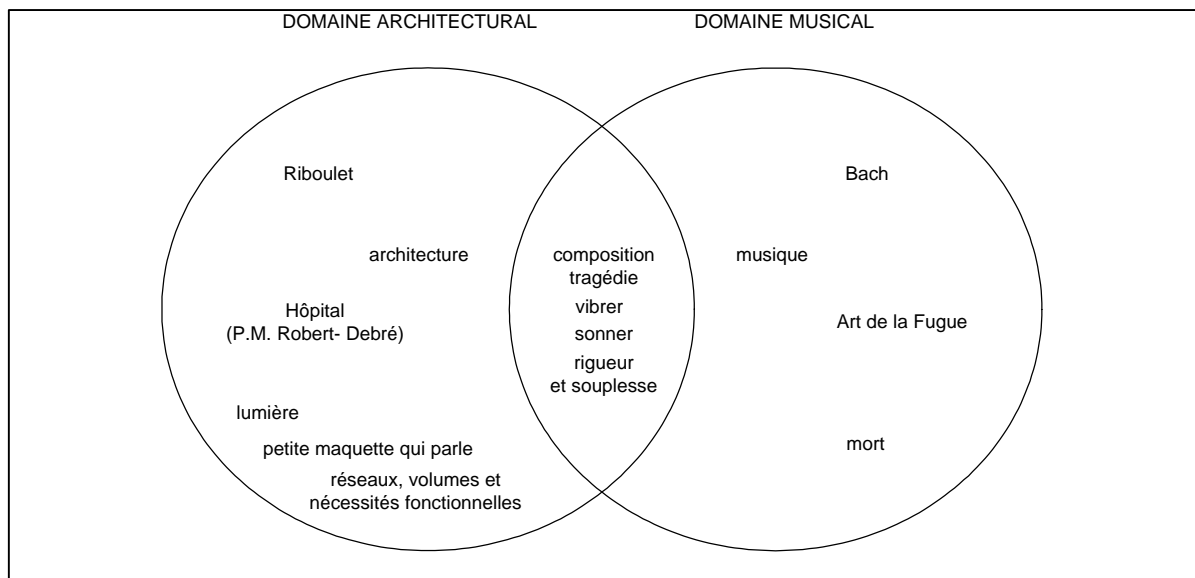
DOMAINE ARCHITECTURAL

DOMAINE MUSICAL

Riboulet

architecture

Hôpital
(P.M. Robert- Debré)

lumière

petite maquette qui parle

réseaux, volumes et
nécessités fonctionnelles

composition
tragédie
vibrer
sonner
rigueur
et souplesse

Bach

musique

Art de la Fugue

mort